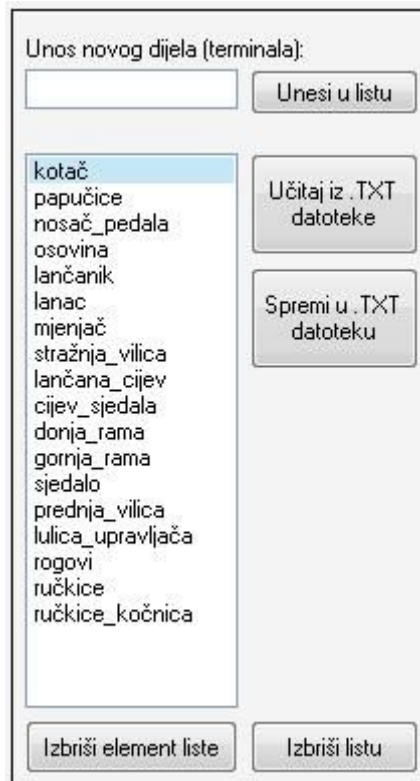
Unos novog dijela (terminala):

Unesi u listu

kotač
papučice
nosač_pedala
osovina
lančanik
lanac
mjenjač
stražnja_vilica
lančana_cijev
cijev_sjedala
donja_rama
gornja_rama
sjedalo
prednja_vilica
lulica_upravljača
rogovi
ručkice
ručkice_kočnica

Učitaj iz .TXT datoteke

Spremi u .TXT datoteku

Izbriši element liste

Izbriši listu